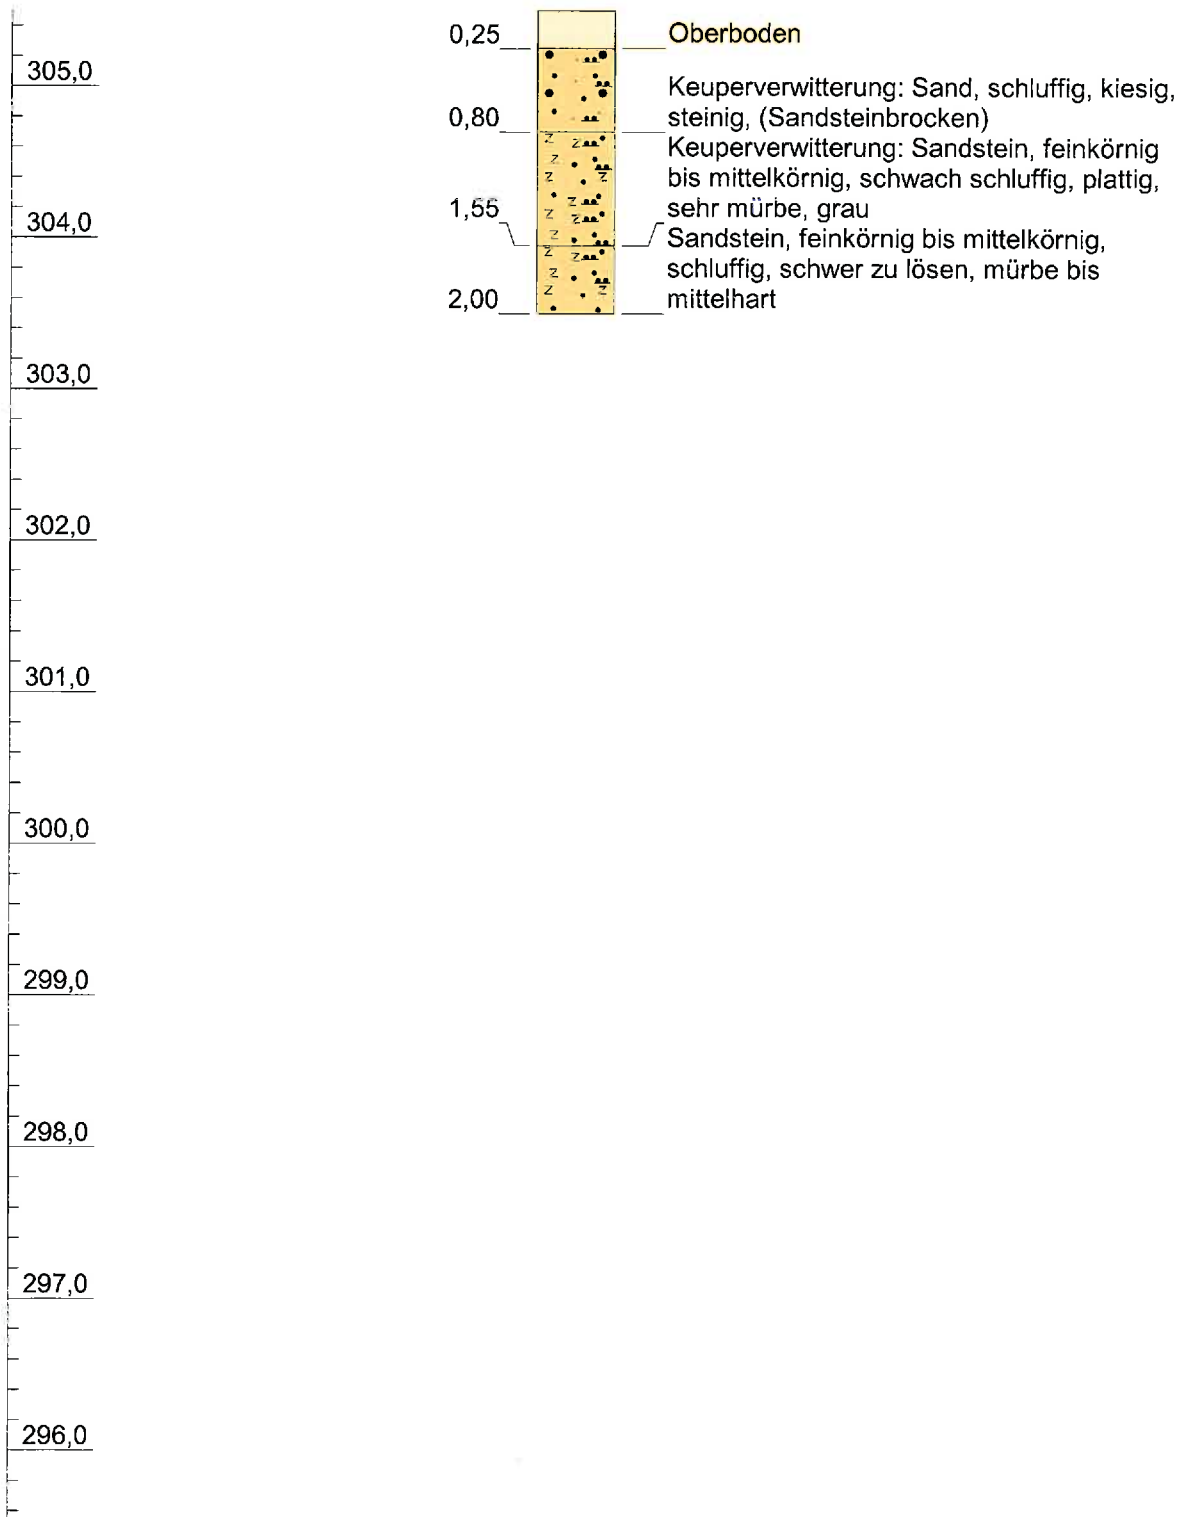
305,0

304,0

303,0

302,0

301,0

300,0

299,0

298,0

297,0

296,0

0,25

0,80

1,55

2,00

Oberboden

Keuperverwitterung: Sand, schluffig, kiesig, steinig, (Sandsteinbrocken)

Keuperverwitterung: Sandstein, feinkörnig bis mittelkörnig, schwach schluffig, plattig, sehr mürbe, grau

Sandstein, feinkörnig bis mittelkörnig, schluffig, schwer zu lösen, mürbe bis mittelhart